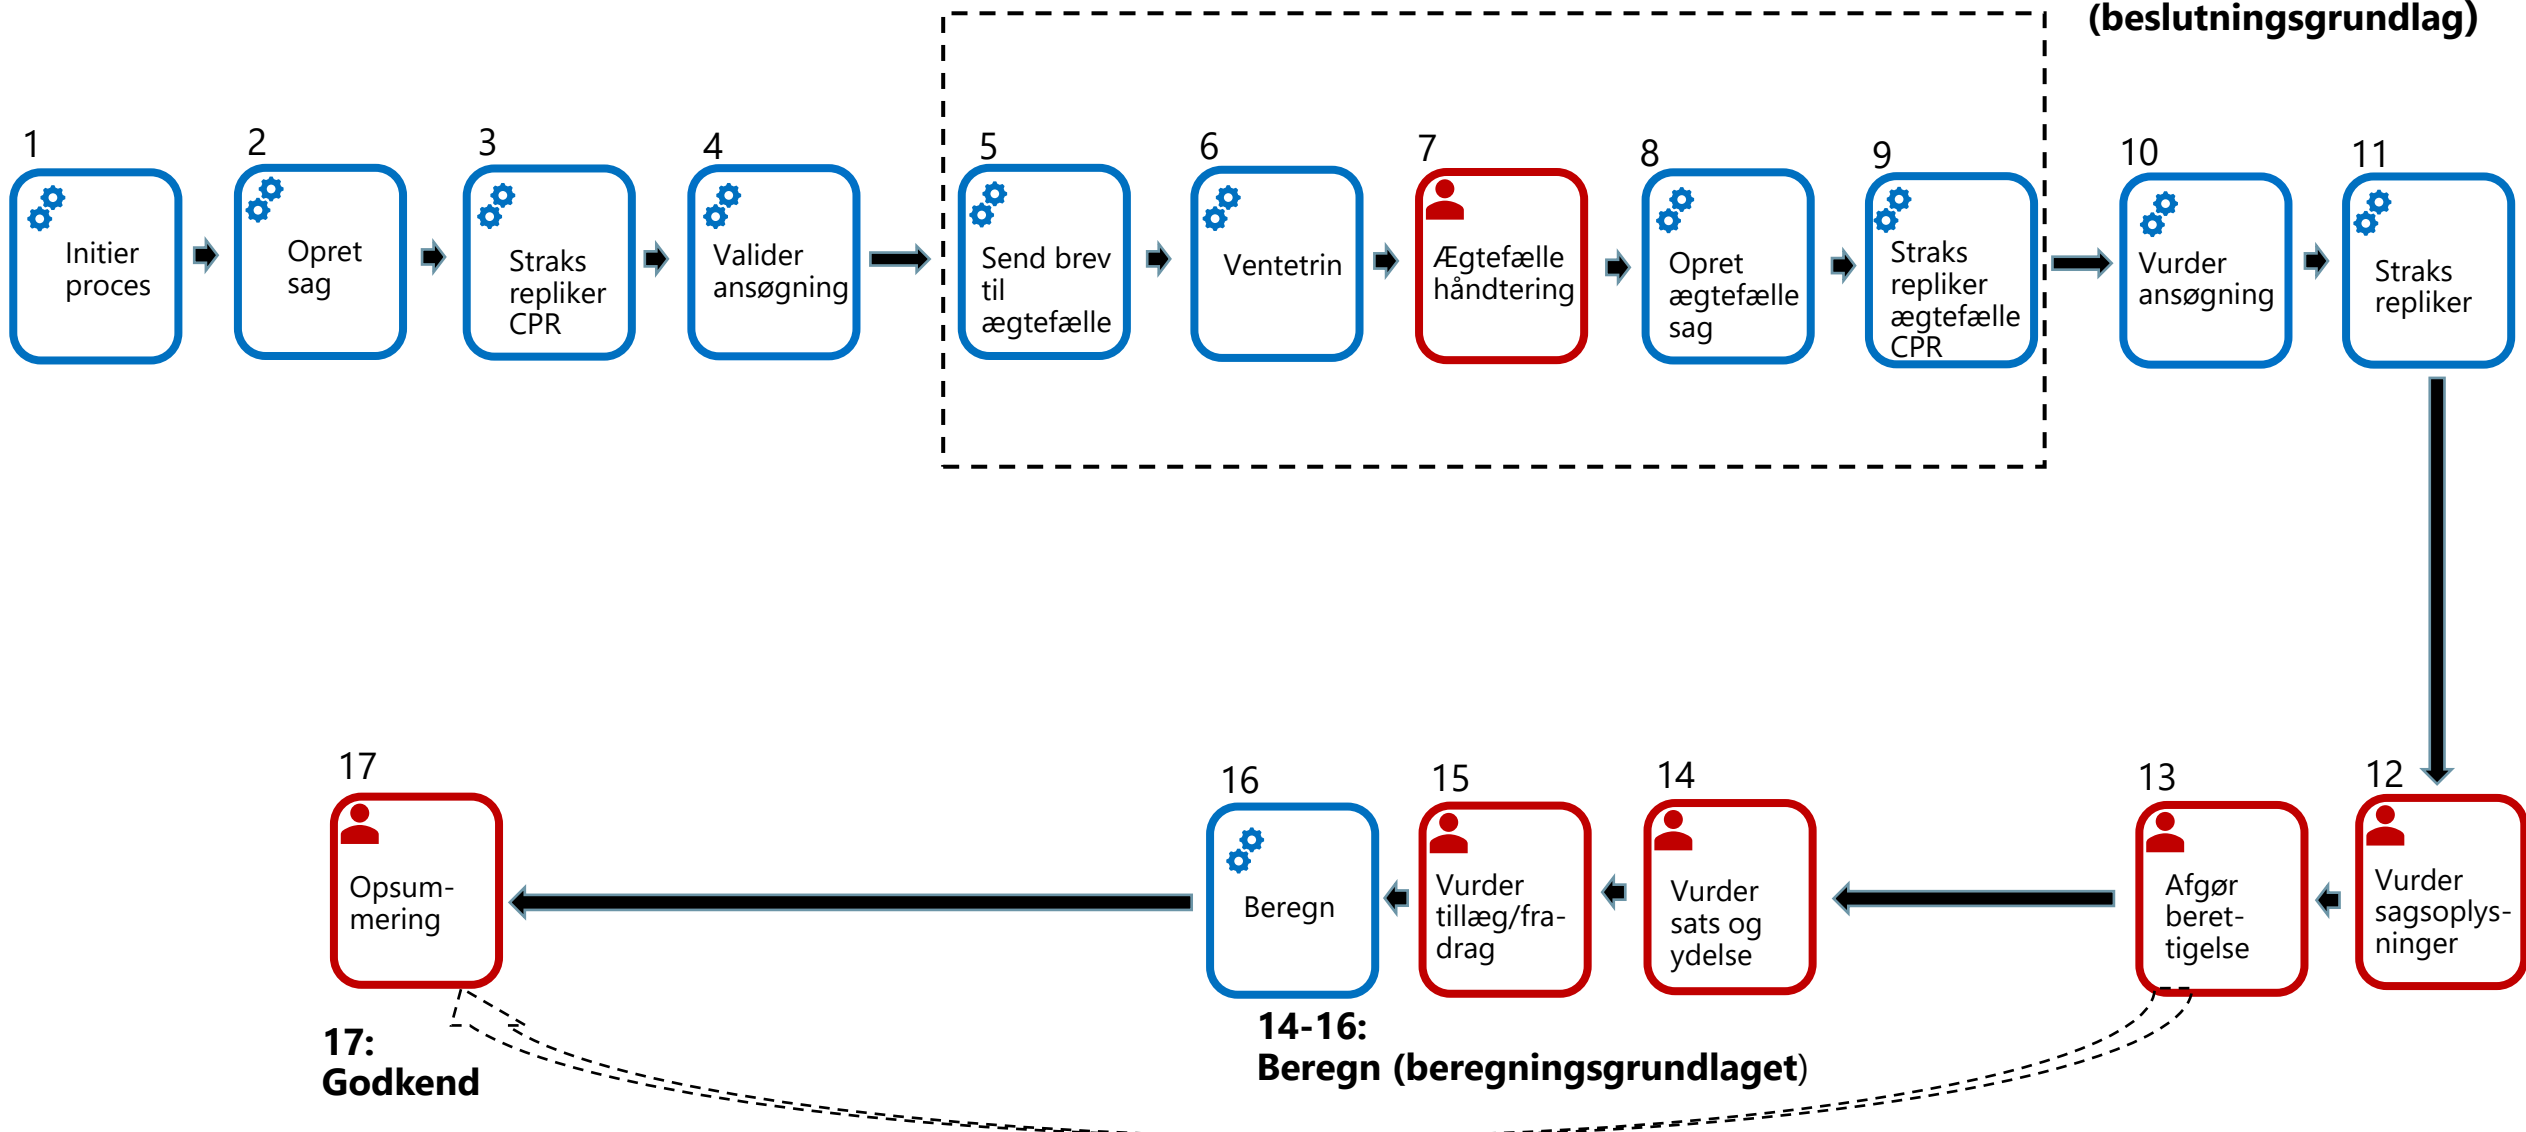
(beslutningsgrundlag)

1
Initier proces

2
Opret sag

3
Straks repliker CPR

4
Valider ansøgning

5
Send brev til ægtefælle

6
Ventetrin

7
Ægtefælle håndtering

8
Opret ægtefælle sag

9
Straks repliker ægtefælle CPR

10
Vurder ansøgning

11
Straks repliker

12
Vurder sagsoplysninger

13
Afgør berettigelse

14
Vurder sats og ydelse

15
Vurder tillæg/fradrag

16
Beregn

17
Opsummering

17:
Godkend

14-16:
Beregn (beregningsgrundlaget)